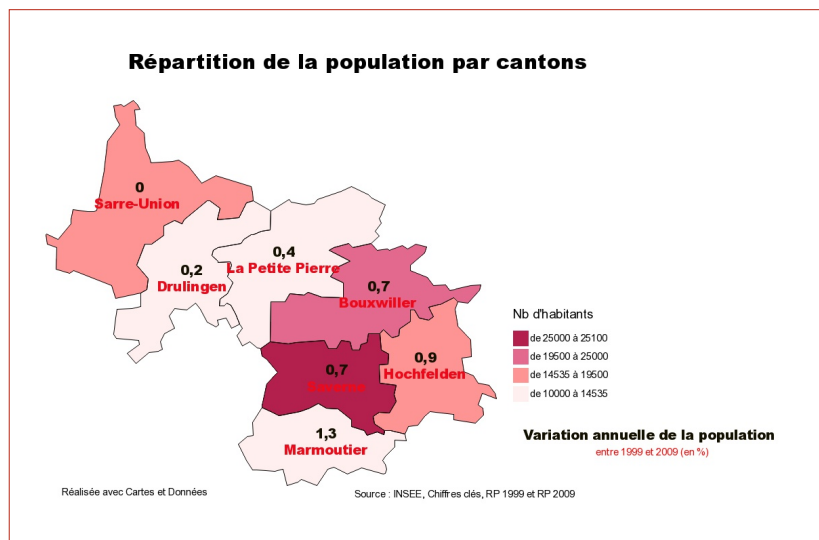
Répartition de la population par cantons

0
Sarre-Union

0,2
Drulingen

0,4
La Petite Pierre

0,7
Bouxwiller

0,7
Saverne

0,9
Hochfelden

1,3
Marmoutier

Nb d'habitants
de 25000 à 25100
de 19500 à 25000
de 14535 à 19500
de 10000 à 14535

Variation annuelle de la population
entre 1999 et 2009 (en %)

Réalisée avec Cartes et Données

Source : INSEE, Chiffres clés, RP 1999 et RP 2009